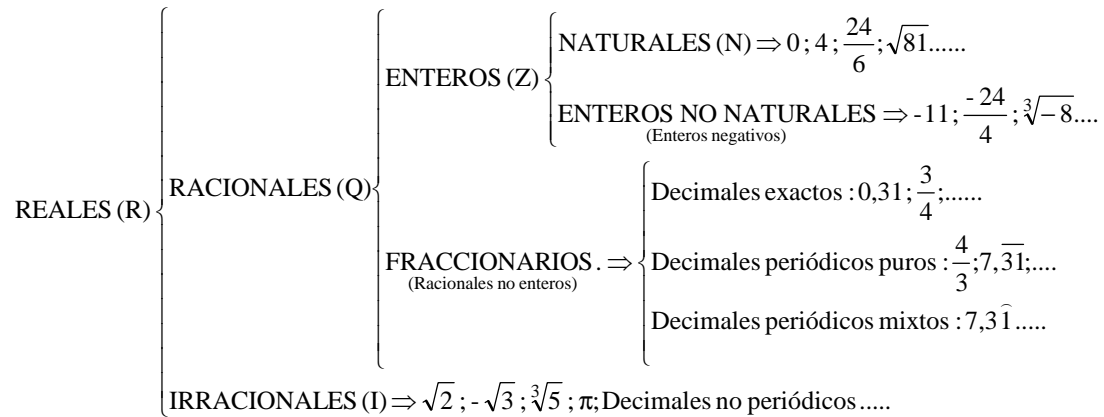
REALES (R)

RACIONALES (Q)

ENTEROS (Z)

NATURALES (N) $\Rightarrow 0 ; 4 ; \frac{24}{6} ; \sqrt{81}$......

ENTEROS NO NATURALES $\Rightarrow -11 ; \frac{-24}{4} ; \sqrt[3]{-8}$....
(Enteros negativos)

FRACCIONARIOS. $\Rightarrow$
(Racionales no enteros)

Decimales exactos : $0,31 ; \frac{3}{4}$;......

Decimales periódicos puros : $\frac{4}{3}; 7,\overline{31}$;....

Decimales periódicos mixtos : $7,3\widehat{1}$.....

IRRACIONALES (I) $\Rightarrow \sqrt{2} ; -\sqrt{3} ; \sqrt[3]{5} ; \pi$; Decimales no periódicos .....